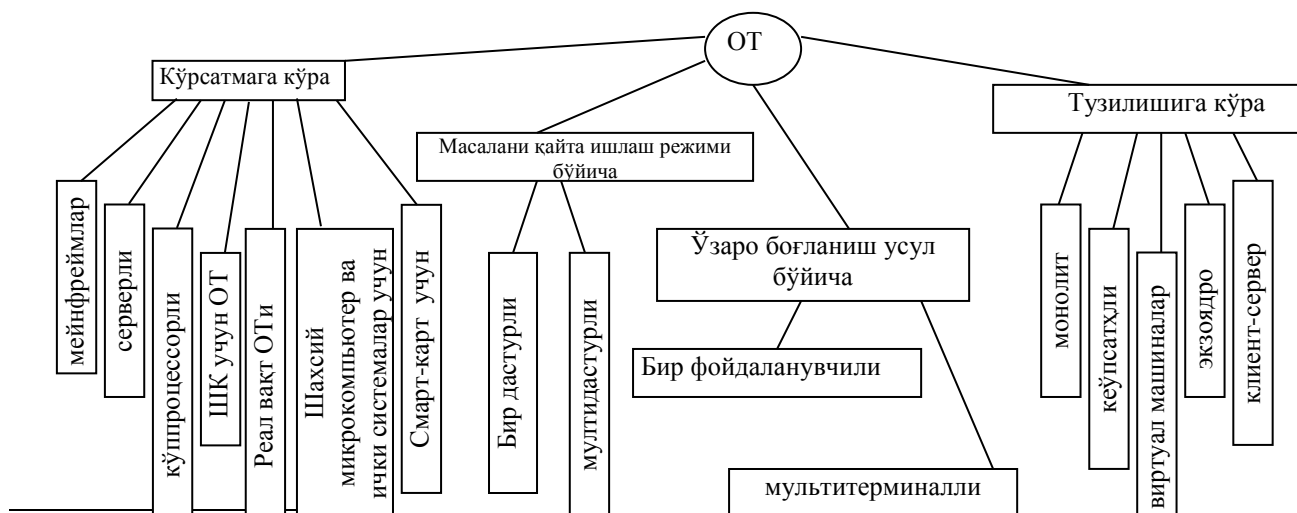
ОТ

Кўрсатмага кўра

мейнфреймлар

серверли

кўппроцессорли

ШК учун ОТ

Реал вакт ОТи

Шахсий микрокомпьютер ва ички системалар учун

Смарт-карт учун

Масалани қайта ишлаш режими бўйича

Бир дастурли

мултидастурли

Ўзаро боғланиш усул бўйича

Бир фойдаланувчили

мультитерминалли

Тузилишига кўра

монолит

кеўпсатҳли

виртуал машиналар

экзоядро

клиент-сервер